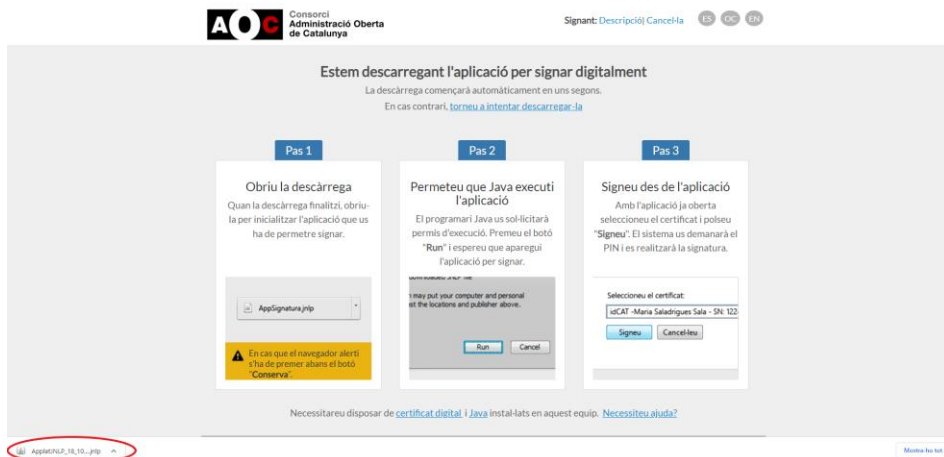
AOC Consorci Administració Oberta de Catalunya

Signant: Descripció| Cancel·la ES OC EN

Estem descarregant l'aplicació per signar digitalment

La descàrrega començarà automàticament en uns segons.

En cas contrari, torneu a intentar descarregar-la

Pas 1

Obriu la descàrrega

Quan la descàrrega finalitzi, obriu-la per inicialitzar l'aplicació que us ha de permetre signar.

AppSignatura.jnlp

En cas que el navegador alerti s'ha de premer abans el botó "Conserva".

Pas 2

Permeteu que Java executi l'aplicació

El programari Java us sol·licitarà permís d'execució. Premeu el botó "Run" i espereu que aparegui l'aplicació per signar.

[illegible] may put your computer and personal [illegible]st the locations and publisher above.

Run Cancel

Pas 3

Signeu des de l'aplicació

Amb l'aplicació ja oberta seleccioneu el certificat i polseu "Signeu". El sistema us demanarà el PIN i es realitzarà la signatura.

Seleccioneu el certificat:

idCAT -Maria Saladrigues Sala - SN: 122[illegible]

Signeu Cancel·leu

Necessitareu disposar de certificat digital i Java instal·lats en aquest equip. Necessiteu ajuda?

AppletJNLP_18_10....jnlp ^

Mostra-ho tot